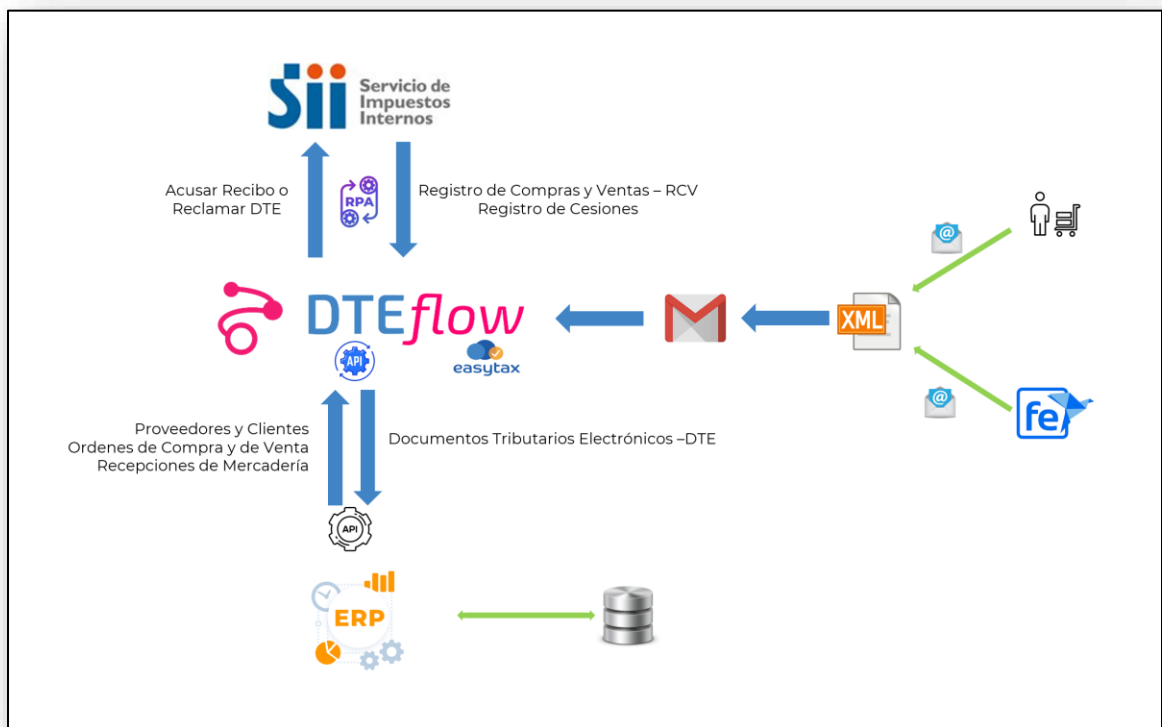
Sii Servicio de Impuestos Internos

Acusar Recibo o Reclamar DTE

RPA

Registro de Compras y Ventas – RCV
Registro de Cesiones

DTEflow

API

easytax

XML

fe

Proveedores y Clientes
Ordenes de Compra y de Venta
Recepciones de Mercadería

Documentos Tributarios Electrónicos –DTE

API

ERP